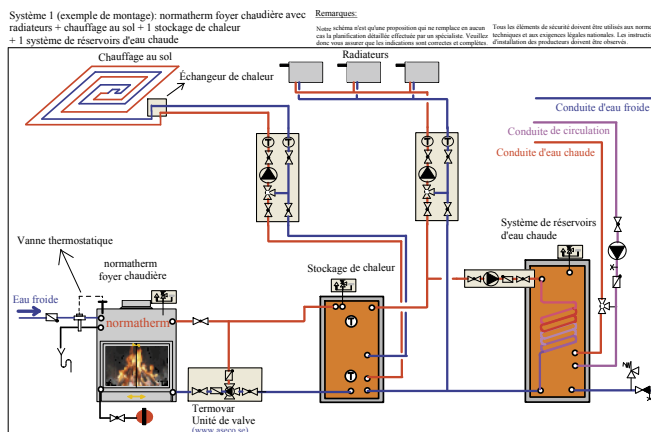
Système 1 (exemple de montage): normatherm foyer chaudière avec radiateurs + chauffage au sol + 1 stockage de chaleur + 1 système de réservoirs d'eau chaude

Remarques:

Notre schéma n'est qu'une proposition qui ne remplace en aucun cas la planification détaillée effectuée par un spécialiste. Veuillez donc vous assurer que les indications sont correctes et complètes.

Tous les éléments de sécurité doivent être utilisés aux normes techniques et aux exigences légales nationales. Les instructions d'installation des producteurs doivent être observés.

Chauffage au sol

Radiateurs

Échangeur de chaleur

Conduite d'eau froide

Conduite de circulation

Conduite d'eau chaude

Vanne thermostatique

normatherm foyer chaudière

Eau froide

normatherm

Stockage de chaleur

Système de réservoirs d'eau chaude

Termovar Unité de valve (www.asco.se)